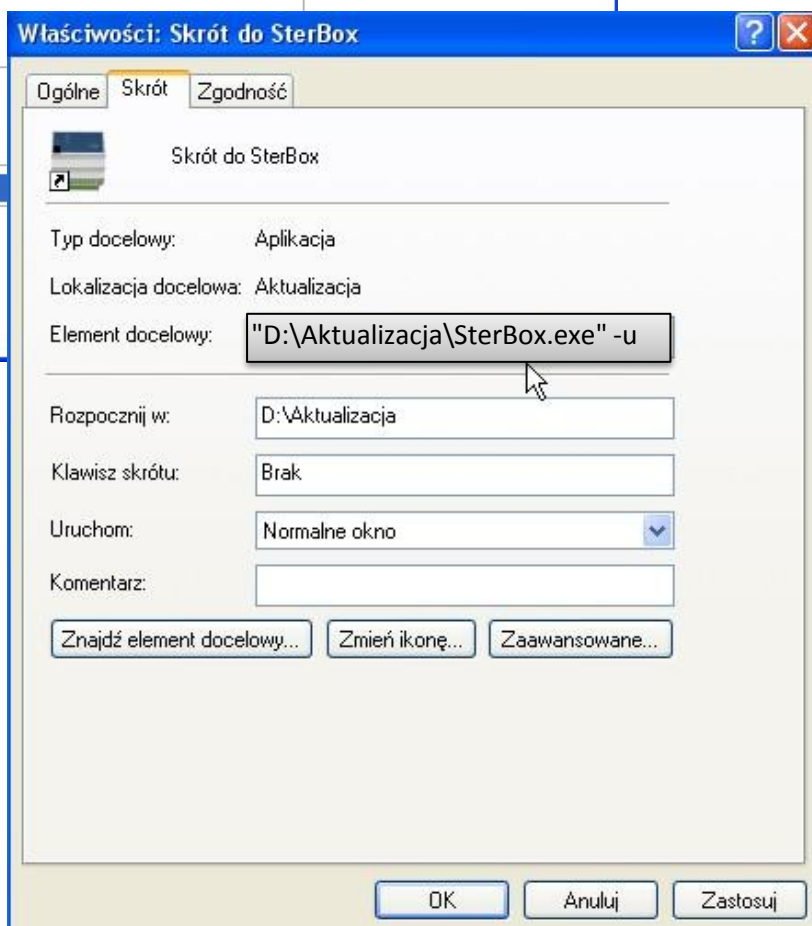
Właściwości: Skrót do SterBox

Ogólne | Skrót | Zgodność

Skrót do SterBox

Typ docelowy: Aplikacja

Lokalizacja docelowa: Aktualizacja

Element docelowy: "D:\Aktualizacja\SterBox.exe" -u

Rozpocznij w: D:\Aktualizacja

Klawisz skrótu: Brak

Uruchom: Normalne okno

Komentarz:

Znajdź element docelowy... | Zmień ikonę... | Zaawansowane...

OK | Anuluj | Zastosuj